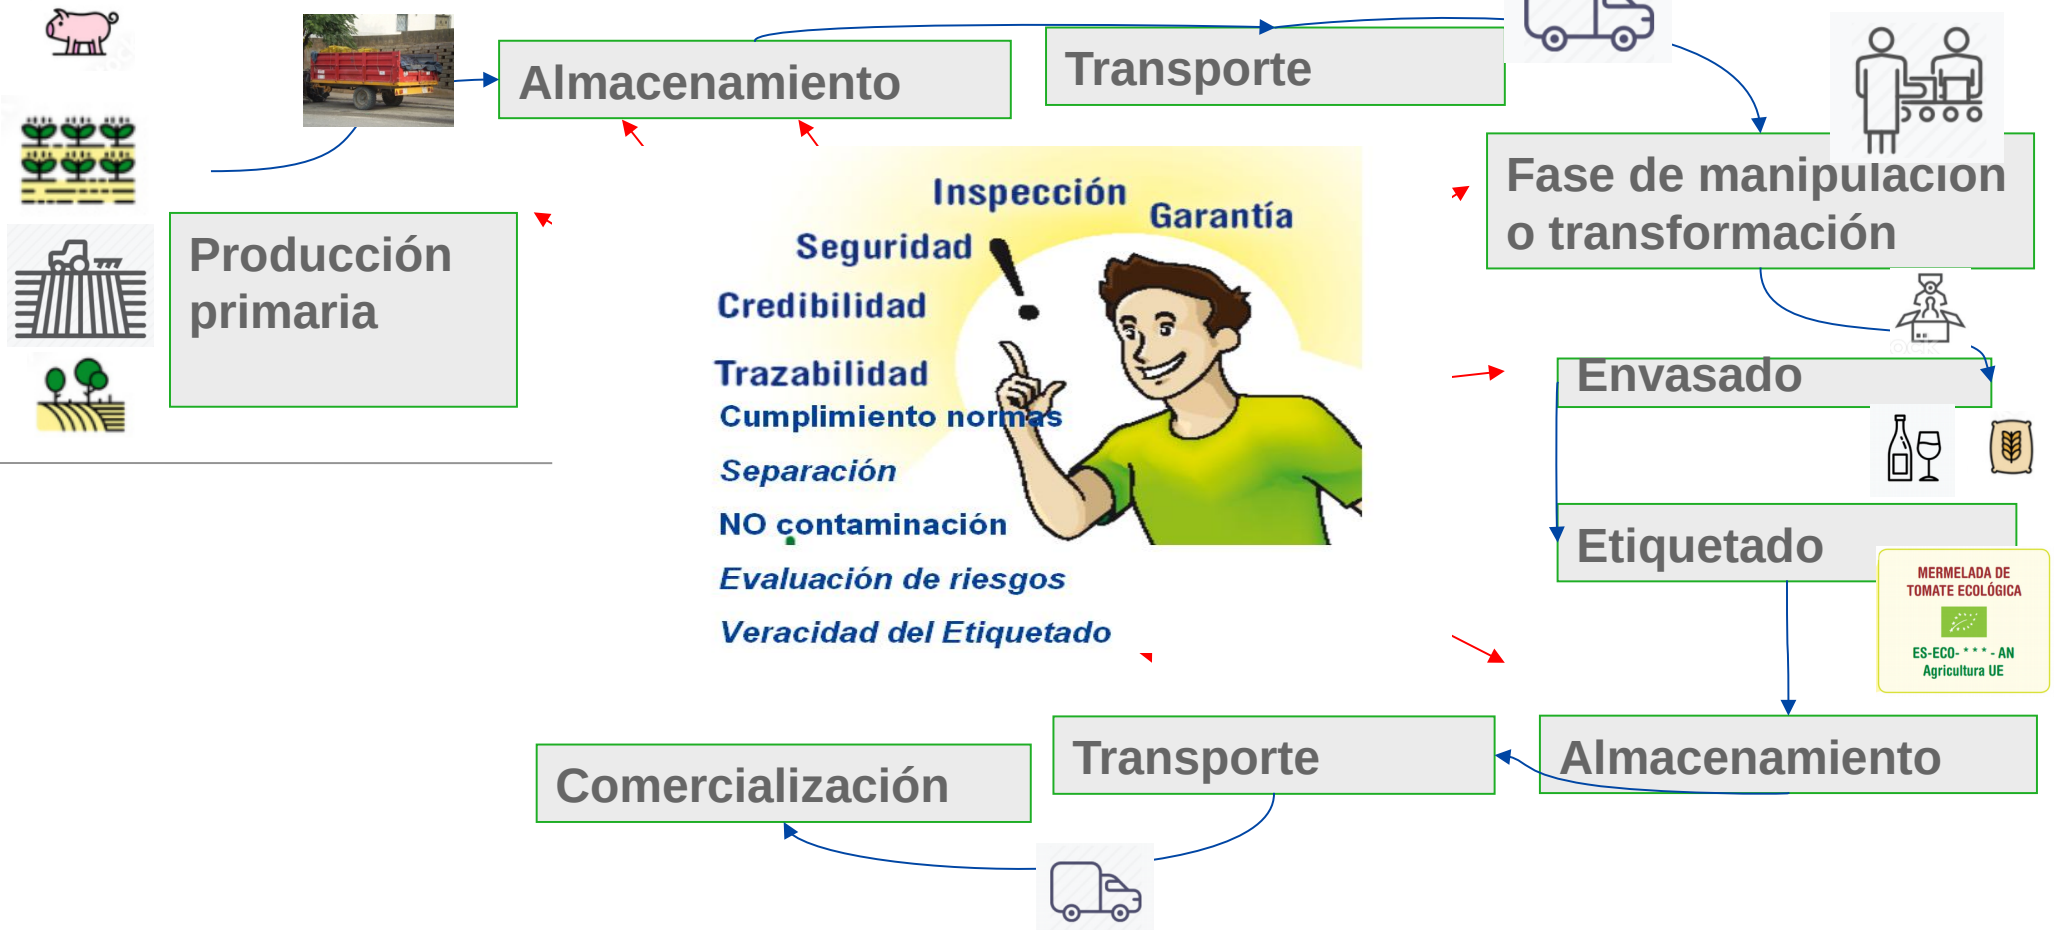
Almacenamiento

Transporte

Fase de manipulación o transformación

Producción primaria

Inspección

Garantía

Seguridad

Credibilidad

Trazabilidad

Cumplimiento normas

Separación

NO contaminación

Evaluación de riesgos

Veracidad del Etiquetado

Envasado

Etiquetado

MERMELADA DE TOMATE ECOLÓGICA

ES-ECO-***-AN Agricultura UE

Almacenamiento

Transporte

Comercialización